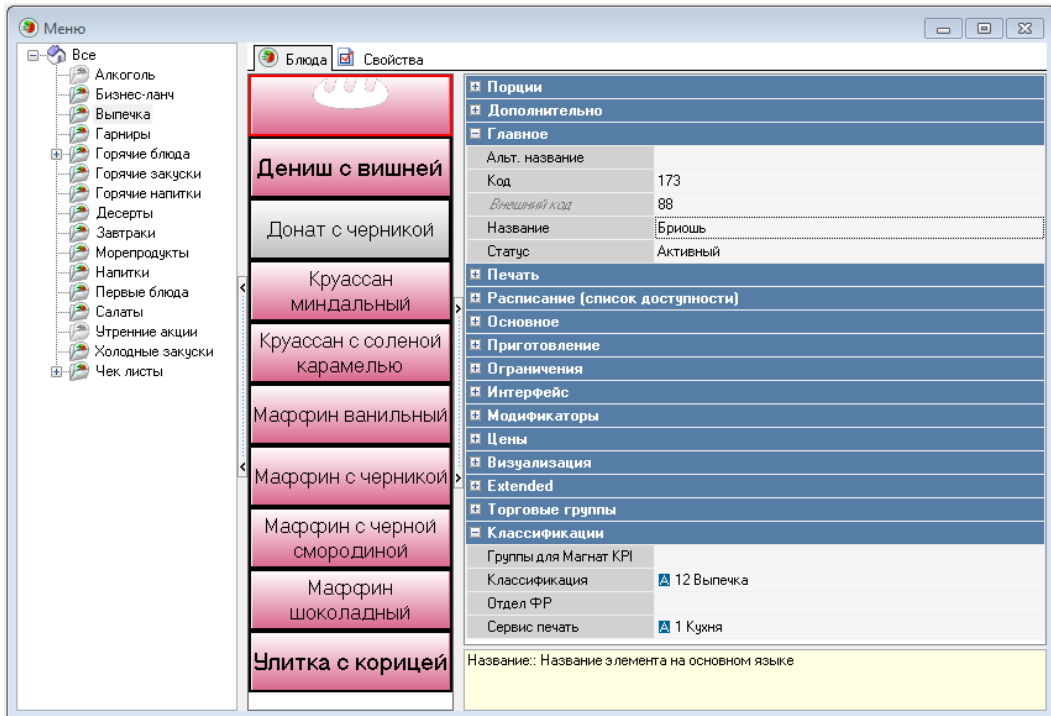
Меню

Все
Алкоголь
Бизнес-ланч
Выпечка
Гарниры
Горячие блюда
Горячие закуски
Горячие напитки
Десерты
Завтраки
Морепродукты
Напитки
Первые блюда
Салаты
Утренние акции
Холодные закуски
Чек листы

Блюда | Свойства

Дениш с вишней
Донат с черникой
Круассан миндальный
Круассан с соленой карамелью
Маффин ванильный
Маффин с черникой
Маффин с черной смородиной
Маффин шоколадный
Улитка с корицей

Порции
Дополнительно
Главное

| | |
|---|---|
| Альт. название | |
| Код | 173 |
| Внешний код | 88 |
| Название | Бриошь |
| Статус | Активный |

Печать
Расписание (список доступности)
Основное
Приготовление
Ограничения
Интерфейс
Модификаторы
Цены
Визуализация
Extended
Торговые группы
Классификации

| | |
|---|---|
| Группы для Магнат KPI | |
| Классификация | 12 Выпечка |
| Отдел ФР | |
| Сервис печать | 1 Кухня |

Название:: Название элемента на основном языке